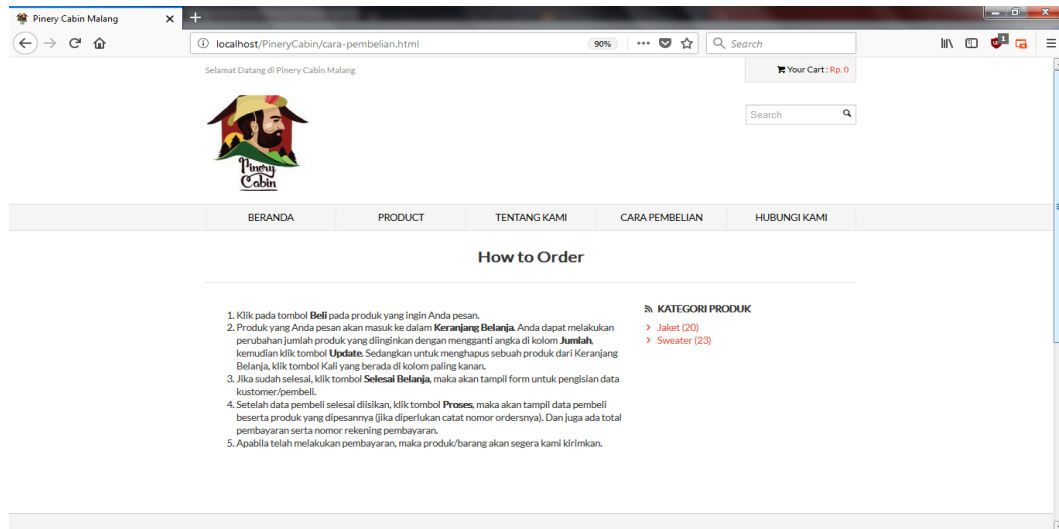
Pinery Cabin Malang ×

localhost/PineryCabin/cara-pembelian.html 90% Search

Selamat Datang di Pinery Cabin Malang

Your Cart : Rp. 0

Pinery Cabin

Search

BERANDA PRODUCT TENTANG KAMI CARA PEMBELIAN HUBUNGI KAMI

How to Order

1. Klik pada tombol **Beli** pada produk yang ingin Anda pesan.
2. Produk yang Anda pesan akan masuk ke dalam **Keranjang Belanja**. Anda dapat melakukan perubahan jumlah produk yang diinginkan dengan mengganti angka di kolom **Jumlah**, kemudian klik tombol **Update**. Sedangkan untuk menghapus sebuah produk dari Keranjang Belanja, klik tombol Kali yang berada di kolom paling kanan.
3. Jika sudah selesai, klik tombol **Selesai Belanja**, maka akan tampil form untuk pengisian data kustomer/pembeli.
4. Setelah data pembeli selesai diisikan, klik tombol **Proses**, maka akan tampil data pembeli beserta produk yang dipesannya (jika diperlukan catat nomor ordersnya). Dan juga ada total pembayaran serta nomor rekening pembayaran.
5. Apabila telah melakukan pembayaran, maka produk/barang akan segera kami kirimkan.

KATEGORI PRODUK
Jaket (20)
Sweater (23)